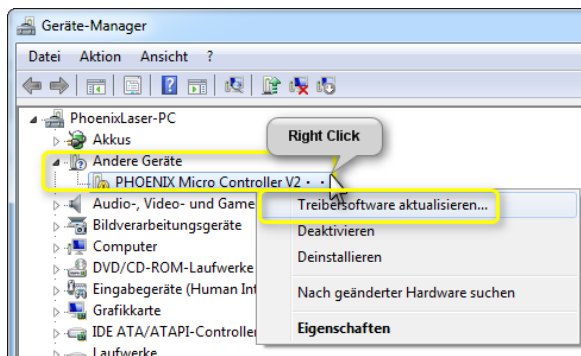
Geräte-Manager

Datei Aktion Ansicht ?

PhoenixLaser-PC
Akkus
Andere Geräte
PHOENIX Micro Controller V2
Audio-, Video- und Game
Bildverarbeitungsgeräte
Computer
DVD/CD-ROM-Laufwerke
Eingabegeräte (Human Int
Grafikkarte
IDE ATA/ATAPI-Controller
Laufwerke

Right Click

Treibersoftware aktualisieren...
Deaktivieren
Deinstallieren
Nach geänderter Hardware suchen
Eigenschaften